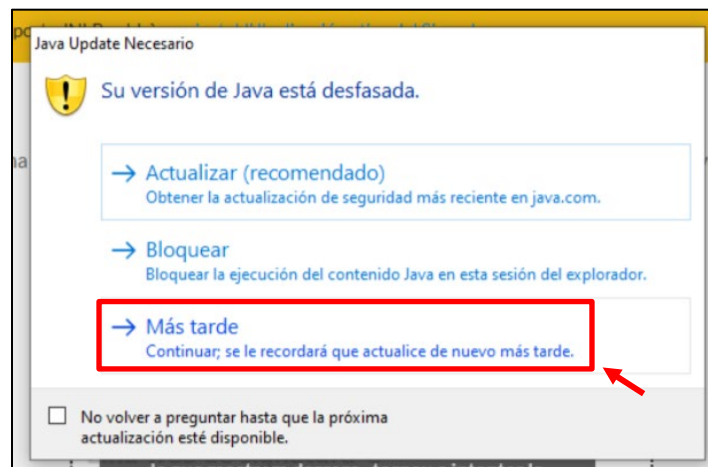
Java Update Necesario

Su versión de Java está desfasada.

→ Actualizar (recomendado)
Obtener la actualización de seguridad más reciente en java.com.

→ Bloquear
Bloquear la ejecución del contenido Java en esta sesión del explorador.

→ Más tarde
Continuar; se le recordará que actualice de nuevo más tarde.

No volver a preguntar hasta que la próxima actualización esté disponible.